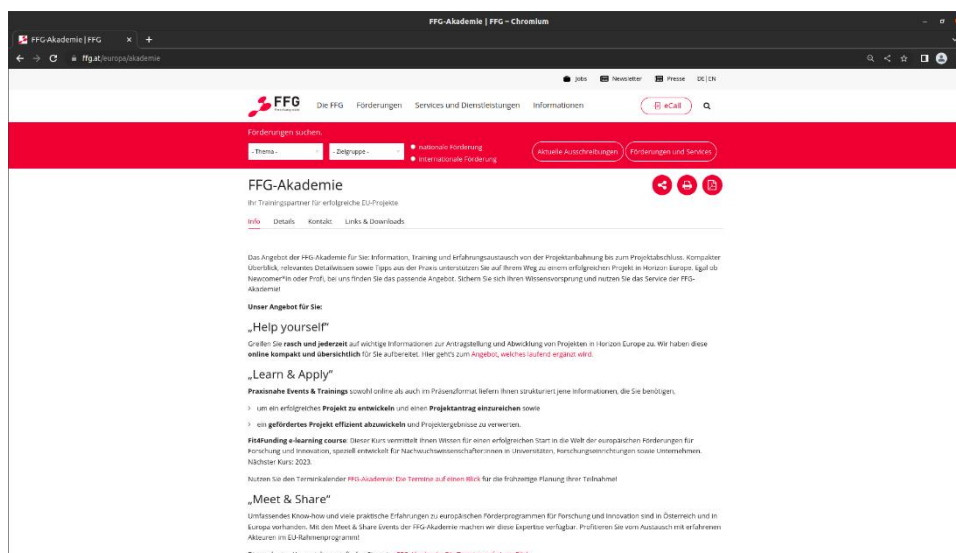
FFG-Akademie | FFG – Chromium

FFG-Akademie | FFG × +

ffg.at/europa/akademie

Jobs Newsletter Presse DE | EN

FFG

Die FFG Förderungen Services und Dienstleistungen Informationen eCall

Förderungen suchen.

- Thema - - Zielgruppe - nationale Förderung internationale Förderung

Aktuelle Ausschreibungen Förderungen und Services

FFG-Akademie

Ihr Trainingspartner für erfolgreiche EU-Projekte

Info Details Kontakt Links & Downloads

Das Angebot der FFG-Akademie für Sie: Information, Training und Erfahrungsaustausch von der Projektanbahnung bis zum Projektabschluss. Kompakter Überblick, relevantes Detailwissen sowie Tipps aus der Praxis unterstützen Sie auf Ihrem Weg zu einem erfolgreichen Projekt in Horizon Europe. Egal ob Newcomer*in oder Profi, bei uns finden Sie das passende Angebot. Sichern Sie sich Ihren Wissensvorsprung und nutzen Sie das Service der FFG-Akademie!

Unser Angebot für Sie:

„Help yourself"

Greifen Sie rasch und jederzeit auf wichtige Informationen zur Antragstellung und Abwicklung von Projekten in Horizon Europe zu. Wir haben diese online kompakt und übersichtlich für Sie aufbereitet. Hier geht's zum Angebot, welches laufend ergänzt wird.

„Learn & Apply"

Praxisnahe Events & Trainings sowohl online als auch im Präsenzformat liefern Ihnen strukturiert jene Informationen, die Sie benötigen,

um ein erfolgreiches Projekt zu entwickeln und einen Projektantrag einzureichen sowie

ein gefördertes Projekt effizient abzuwickeln und Projektergebnisse zu verwerten.

Fit4Funding e-learning course: Dieser Kurs vermittelt Ihnen Wissen für einen erfolgreichen Start in die Welt der europäischen Förderungen für Forschung und Innovation, speziell entwickelt für Nachwuchswissenschafter:innen in Universitäten, Forschungseinrichtungen sowie Unternehmen. Nächster Kurs: 2023.

Nutzen Sie den Terminkalender FFG-Akademie: Die Termine auf einen Blick für die frühzeitige Planung Ihrer Teilnahme!

„Meet & Share"

Umfassendes Know-how und viele praktische Erfahrungen zu europäischen Förderprogrammen für Forschung und Innovation sind in Österreich und in Europa vorhanden. Mit den Meet & Share Events der FFG-Akademie machen wir diese Expertise verfügbar. Profitieren Sie vom Austausch mit erfahrenen Akteuren im EU-Rahmenprogramm!

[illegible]